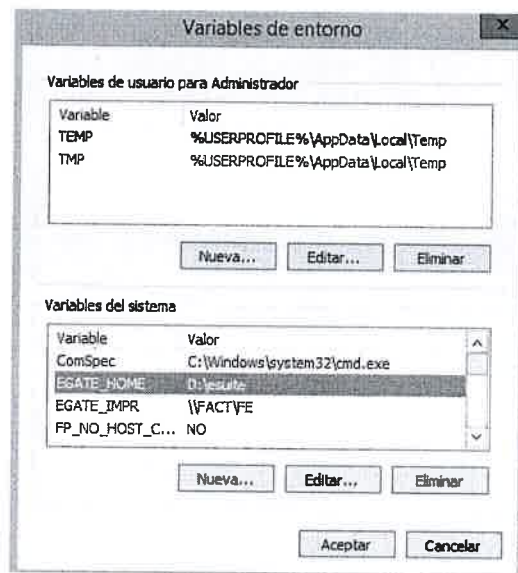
Variables de entorno

Variables de usuario para Administrador

| Variable | Valor |
|---|---|
| TEMP | %USERPROFILE%\AppData\Local\Temp |
| TMP | %USERPROFILE%\AppData\Local\Temp |

Nueva... Editar... Eliminar

Variables del sistema

| Variable | Valor |
|---|---|
| ComSpec | C:\Windows\system32\cmd.exe |
| EGATE_HOME | D:\esuite |
| EGATE_IMPR | \\FACT\FE |
| FP_NO_HOST_C... | NO |

Nueva... Editar... Eliminar

Aceptar Cancelar